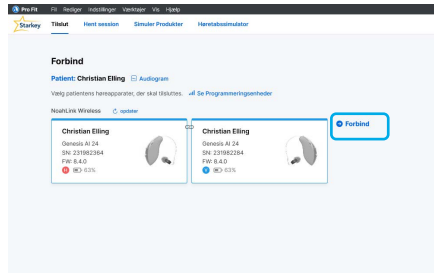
Pro Fit Fil Rediger Indstillinger Værktøjer Vis Hjælp

Starkey Tilslut Hent session Simuler Produkter Høretabssimulator

Forbind

Patient: Christian Elling Audiogram

Vælg patientens høreapparater, der skal tilsluttes. Se Programmeringsenheder

NoahLink Wireless opdater

Christian Elling
Genesis AI 24
SN: 231982364
FW: 8.4.0
H 63%

Christian Elling
Genesis AI 24
SN: 231982284
FW: 8.4.0
V 63%

Forbind